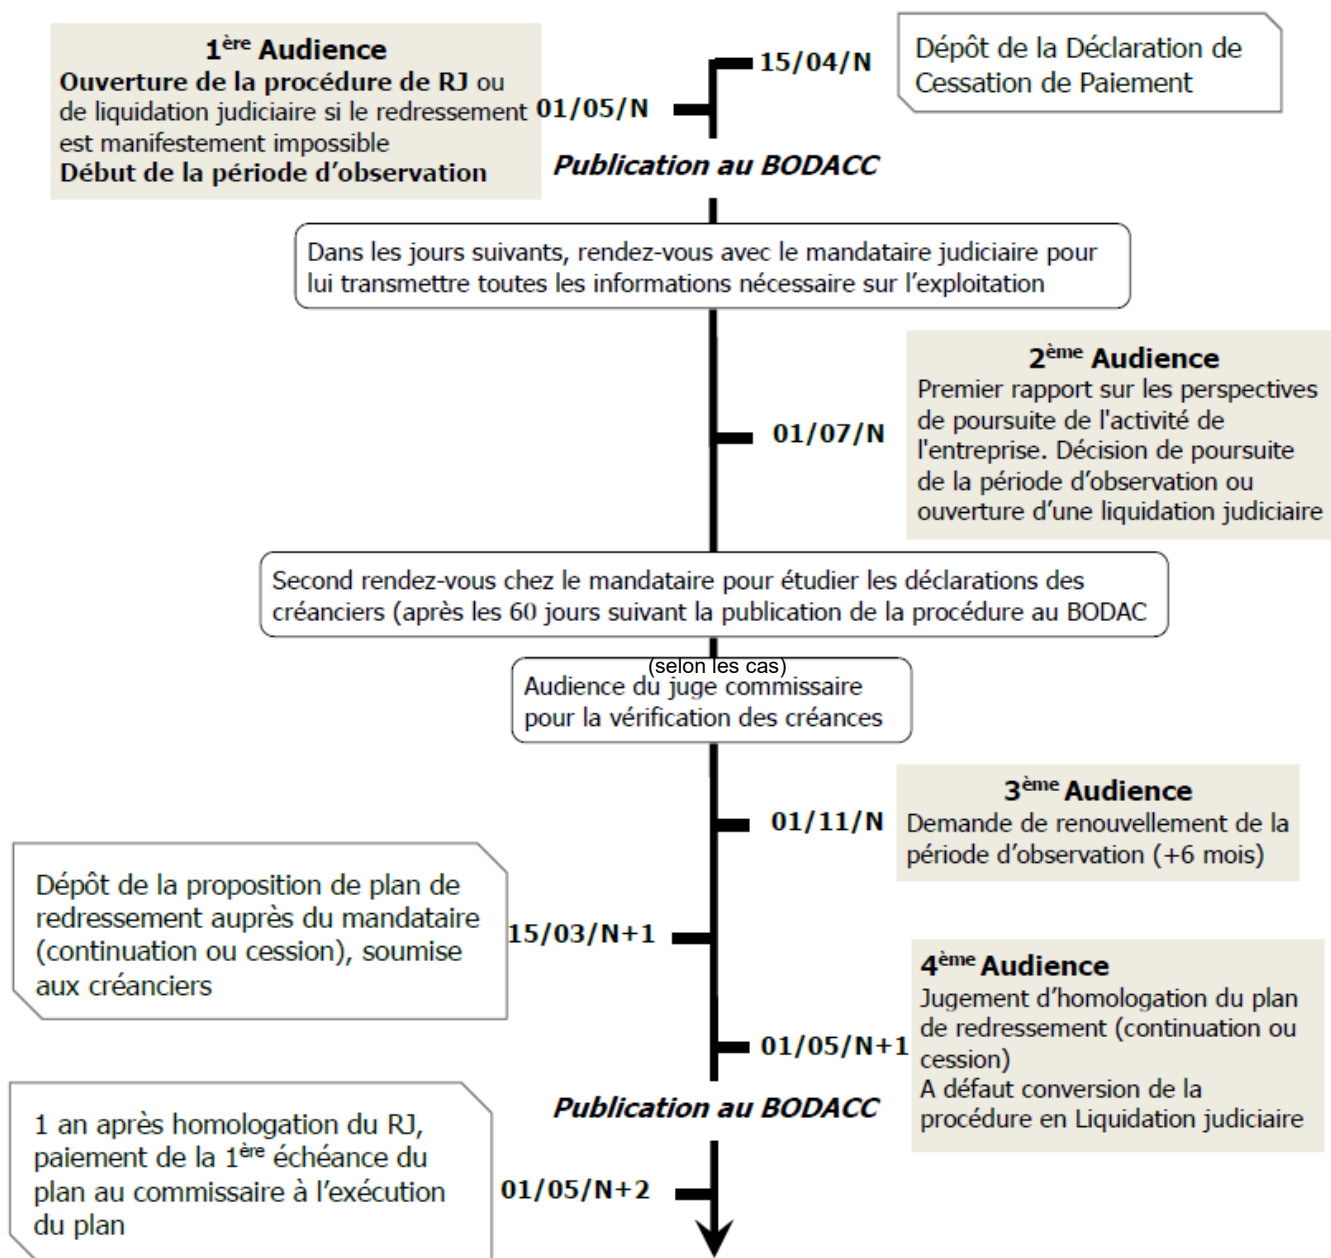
15/04/N

Dépôt de la Déclaration de Cessation de Paiement

$1^{ère}$ Audience
Ouverture de la procédure de RJ ou de liquidation judiciaire si le redressement est manifestement impossible
Début de la période d'observation

01/05/N

Publication au BODACC

Dans les jours suivants, rendez-vous avec le mandataire judiciaire pour lui transmettre toutes les informations nécessaire sur l'exploitation

01/07/N

$2^{ème}$ Audience
Premier rapport sur les perspectives de poursuite de l'activité de l'entreprise. Décision de poursuite de la période d'observation ou ouverture d'une liquidation judiciaire

Second rendez-vous chez le mandataire pour étudier les déclarations des créanciers (après les 60 jours suivant la publication de la procédure au BODAC

(selon les cas)
Audience du juge commissaire pour la vérification des créances

01/11/N

$3^{ème}$ Audience
Demande de renouvellement de la période d'observation (+6 mois)

Dépôt de la proposition de plan de redressement auprès du mandataire (continuation ou cession), soumise aux créanciers

15/03/N+1

$4^{ème}$ Audience
Jugement d'homologation du plan de redressement (continuation ou cession)
A défaut conversion de la procédure en Liquidation judiciaire

01/05/N+1

Publication au BODACC

1 an après homologation du RJ, paiement de la $1^{ère}$ échéance du plan au commissaire à l'exécution du plan

01/05/N+2